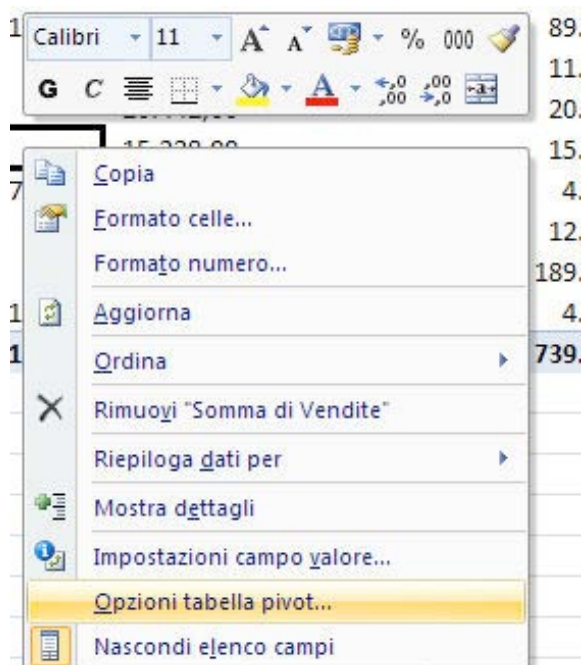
Calibri 11 A A % 000
G C A ,0 ,00 ,00 ,0

89.
11.
20.
15.
4.
12.
189.
4.
739.

Copia
Formato celle...
Formato numero...
Aggiorna
Ordina
Rimuovi "Somma di Vendite"
Riepiloga dati per
Mostra dettagli
Impostazioni campo valore...
Opzioni tabella pivot...
Nascondi elenco campi